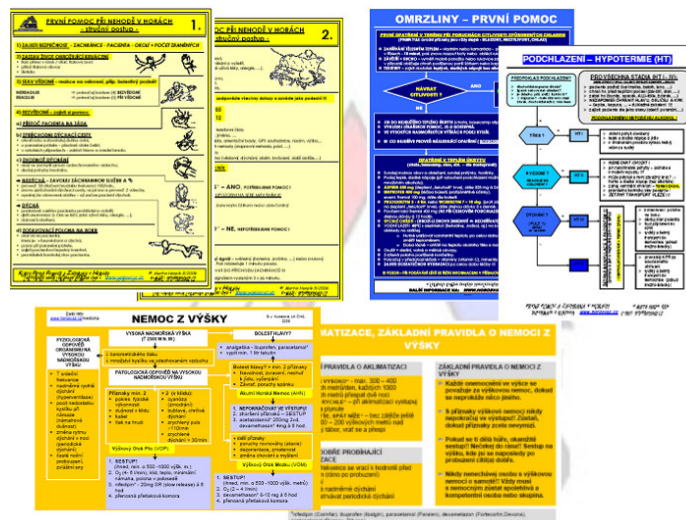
PRVNÍ POMOC PŘI NEHODĚ V HORÁCH
- stručný postup -
1.

1) ZAJISTI BEZPEČNOSTI - ZACHRÁNCE - PACIENTA - OKOLÍ = POČET ZRANĚNÝCH

2) ZJISTI ŽIVOTNÍ FUNKCE

3) ULOŽ VÝCHOZÍ - reakce na oslovení, pláč, bolestivý podnět

4) DÝCHÁNÍ

5) KRVÁCENÍ

PRVNÍ POMOC PŘI NEHODĚ V HORÁCH
- stručný postup -
2.

ANO

NE

OMRZLINY – PRVNÍ POMOC

NÁVRAT CITLIVOSTI ?

ANO

NE

PODCHLAZENÍ – HYPOTERMIE (HT)

PROJEVY HT I.

HT I.

HT II.

HT III.

NEMOC Z VÝŠKY

VYSOKÁ NADMOŘSKÁ VÝŠKA

BOLEST HLAVY?

PATOLOGICKÁ ODPOVĚĎ NA VYSOKOU NADMOŘSKOU VÝŠKU

Akutní Horská Nemoc (AHN)

Výškový Otok Plic (VOP)

Výškový Otok Mozku (VOM)

1. SESTUP!

ADAPTACE, ZÁKLADNÍ PRAVIDLA O NEMOCI Z VÝŠKY

ZÁKLADNÍ PRAVIDLA O AKLIMATIZACI

ZÁKLADNÍ PRAVIDLA O NEMOCI Z VÝŠKY

Každé onemocnění ve výšce se považuje za výškovou nemoc, dokud se neprokáže opak.

S příznaky výškové nemoci nikdy nepokračuj ve výstupu! Zůstaň, dokud příznaky zcela nevymizí.

Pokud se ti dělá hůře, okamžitě sestup!! Nečekej na ranní. Sestup ne výško, kde jsi se naposledy po probuzení cítil dobře.

Nikdy nenechávej osobu s výškovou nemocí o samotě! Vždy musí s nemocným zůstat spolehlivá a kompetentní osoba nebo skupina.